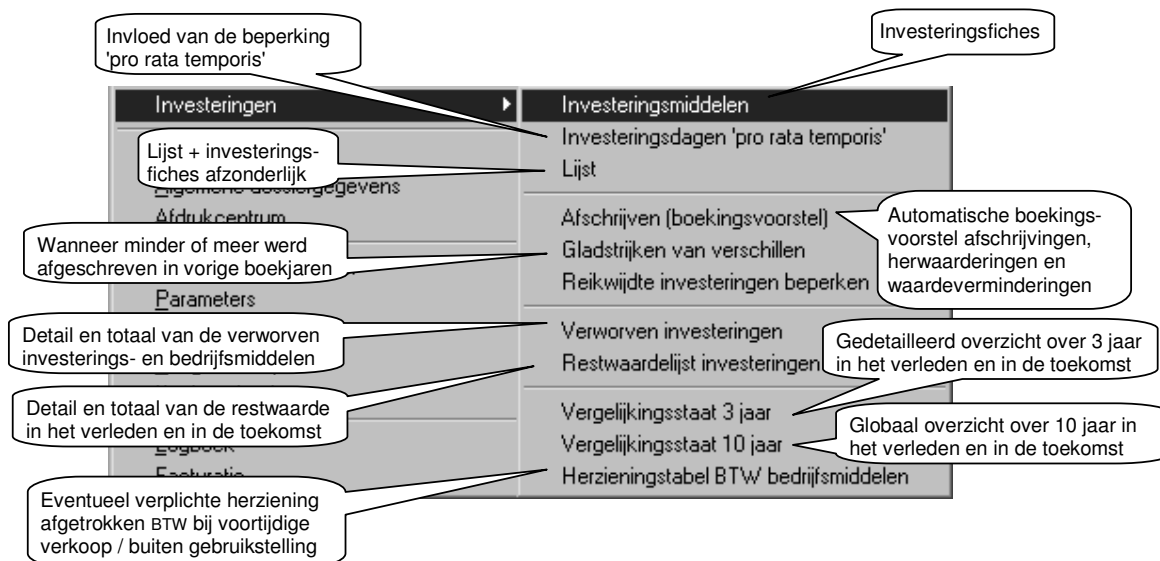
Invloed van de beperking 'pro rata temporis'

Investeringsfiches

Investeringen

Investeringsmiddelen

Investeringsdagen 'pro rata temporis'

Lijst + investeringsfiches afzonderlijk

Lijst

Algemene dossiergegevens

Afdrukcentrum

Afschrijven (boekingsvoorstel)

Automatische boekingsvoorstel afschrijvingen, herwaarderingen en waardeverminderingen

Wanneer minder of meer werd afgeschreven in vorige boekjaren

Gladstrijken van verschillen

Reikwijdte investeringen beperken

Parameters

Detail en totaal van de verworven investerings- en bedrijfsmiddelen

Verworven investeringen

Restwaardelijst investeringen

Gedetailleerd overzicht over 3 jaar in het verleden en in de toekomst

Detail en totaal van de restwaarde in het verleden en in de toekomst

Vergelijkingsstaat 3 jaar

Globaal overzicht over 10 jaar in het verleden en in de toekomst

Logboek

Vergelijkingsstaat 10 jaar

Facturatie

Herzieningstabel BTW bedrijfsmiddelen

Eventueel verplichte herziening afgetrokken BTW bij voortijdige verkoop / buiten gebruikstelling